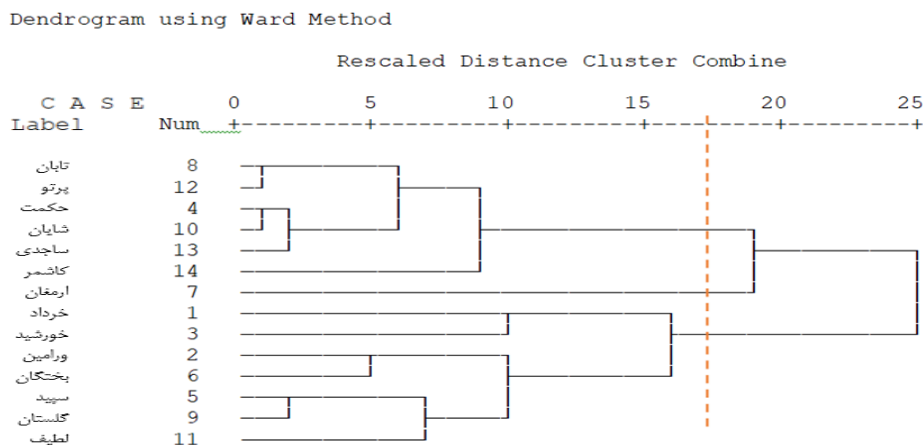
Dendrogram using Ward Method

Rescaled Distance Cluster Combine

| C A S E Label | Num |
|---|---|
| تابان | 8 |
| پرتو | 12 |
| حکمت | 4 |
| شایان | 10 |
| ساجدی | 13 |
| کاشمر | 14 |
| ارمغان | 7 |
| خرداد | 1 |
| خورشید | 3 |
| ورامین | 2 |
| بختگان | 6 |
| سپید | 5 |
| گلستان | 9 |
| لطیف | 11 |

0 5 10 15 20 25